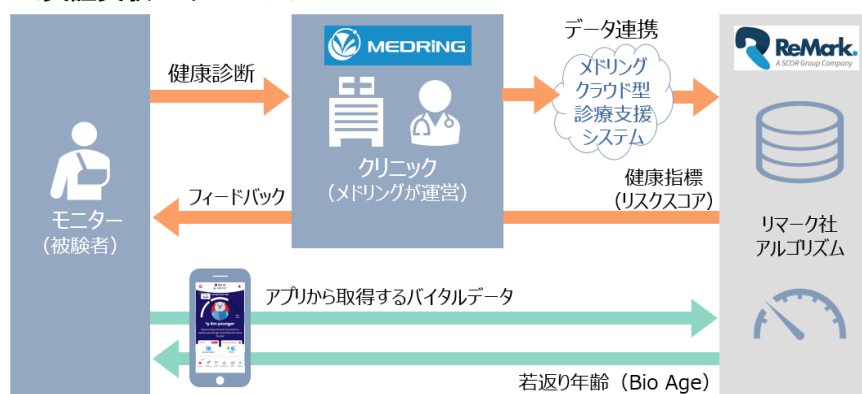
MEDRING

健康診断

データ連携

メドリング クラウド型 診療支援 システム

ReMark. A SCOR Group Company

クリニック （メドリングが運営）

フィードバック

健康指標 （リスクスコア）

モニター （被験者）

リマーク社 アルゴリズム

アプリから取得するバイタルデータ

若返り年齢（Bio Age）